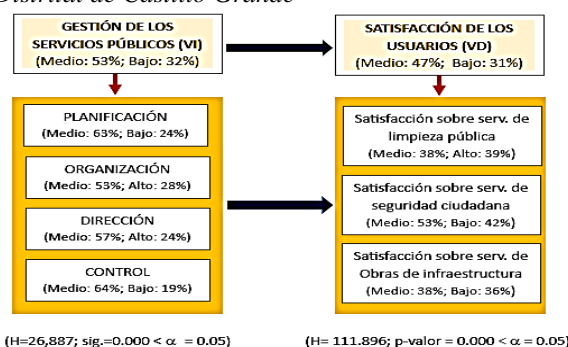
Distrital de Castillo Grande

GESTIÓN DE LOS SERVICIOS PÚBLICOS (VI)
(Medio: 53%; Bajo: 32%)

SATISFACCIÓN DE LOS USUARIOS (VD)
(Medio: 47%; Bajo: 31%)

PLANIFICACIÓN
(Medio: 63%; Bajo: 24%)

ORGANIZACIÓN
(Medio: 53%; Alto: 28%)

DIRECCIÓN
(Medio: 57%; Alto: 24%)

CONTROL
(Medio: 64%; Bajo: 19%)

Satisfacción sobre serv. de limpieza pública
(Medio: 38%; Alto: 39%)

Satisfacción sobre serv. de seguridad ciudadana
(Medio: 53%; Bajo: 42%)

Satisfacción sobre serv. de Obras de infraestructura
(Medio: 38%; Bajo: 36%)

(H=26,887; sig.=0.000 < $\alpha$ = 0.05)

(H= 111.896; p-valor = 0.000 < $\alpha$ = 0.05)